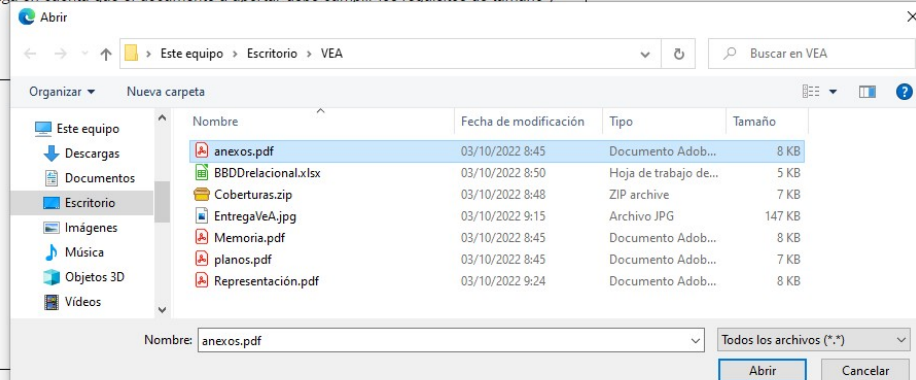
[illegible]

Abrir

Este equipo > Escritorio > VEA

Buscar en VEA

Organizar ▾ Nueva carpeta

Este equipo
Descargas
Documentos
Escritorio
Imágenes
Música
Objetos 3D
Vídeos

| Nombre | Fecha de modificación | Tipo | Tamaño |
|---|---|---|---|
| anexos.pdf | 03/10/2022 8:45 | Documento Adob... | 8 KB |
| BBDDrelacional.xlsx | 03/10/2022 8:50 | Hoja de trabajo de... | 5 KB |
| Coberturas.zip | 03/10/2022 8:48 | ZIP archive | 7 KB |
| EntregaVeA.jpg | 03/10/2022 9:15 | Archivo JPG | 147 KB |
| Memoria.pdf | 03/10/2022 8:45 | Documento Adob... | 8 KB |
| planos.pdf | 03/10/2022 8:45 | Documento Adob... | 7 KB |
| Representación.pdf | 03/10/2022 9:24 | Documento Adob... | 8 KB |

Nombre: anexos.pdf

Todos los archivos (*.*)

Abrir

Cancelar